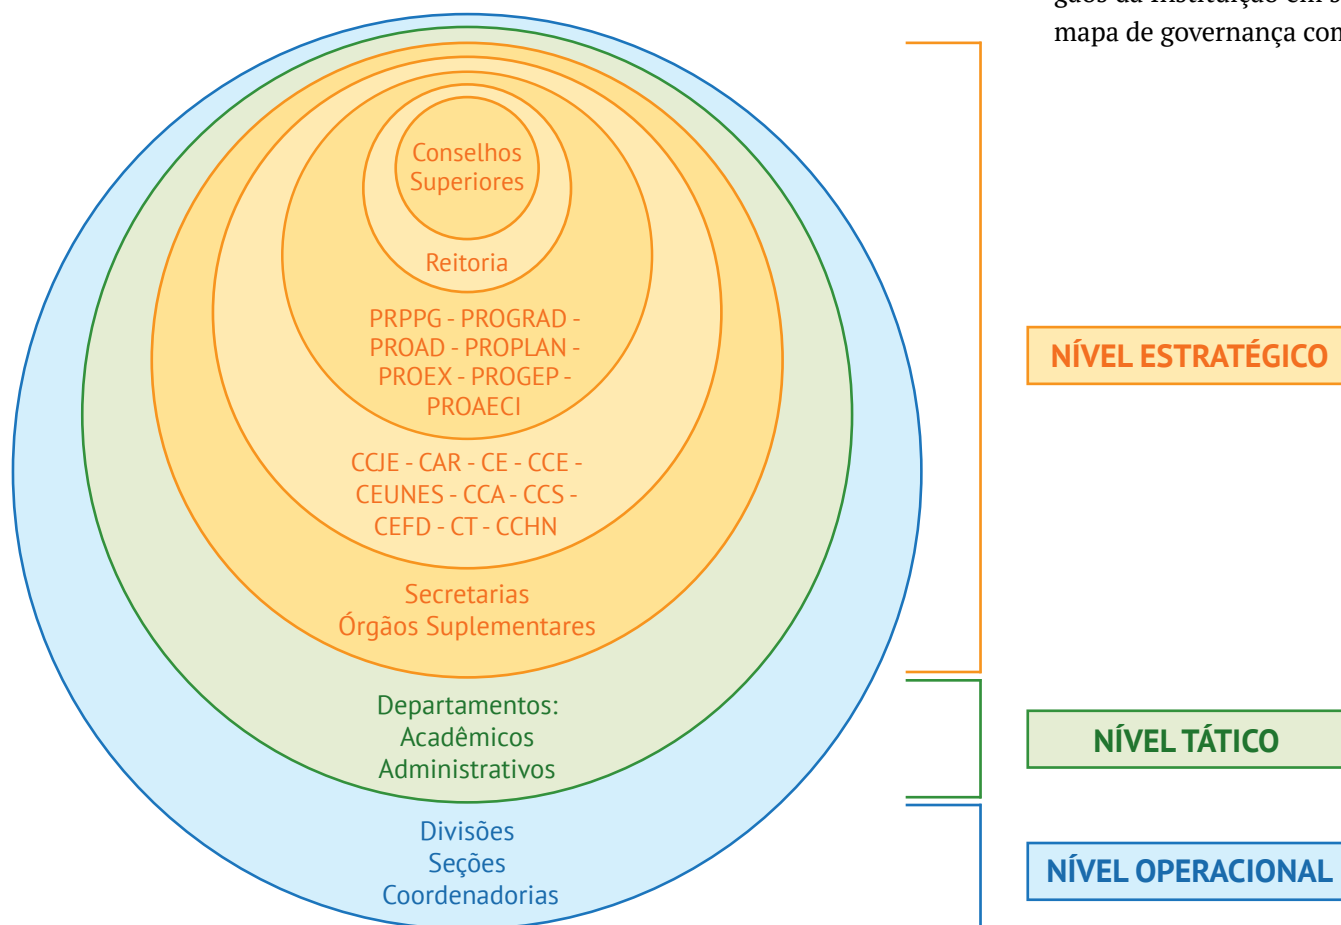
gãos da instituição em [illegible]
mapa de governança com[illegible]

Conselhos Superiores

Reitoria

PRPPG - PROGRAD - PROAD - PROPLAN - PROEX - PROGEP - PROAECI

CCJE - CAR - CE - CCE - CEUNES - CCA - CCS - CEFD - CT - CCHN

Secretarias
Órgãos Suplementares

Departamentos:
Acadêmicos
Administrativos

Divisões
Seções
Coordenadorias

NÍVEL ESTRATÉGICO

NÍVEL TÁTICO

NÍVEL OPERACIONAL